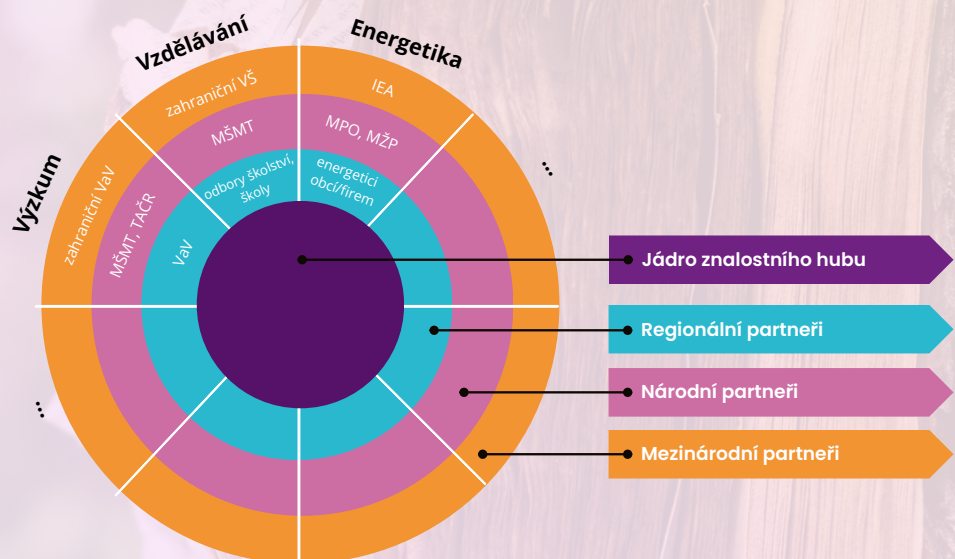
Vzdělávání

Energetika

Výzkum

zahraniční VŠ

IEA

MŠMT

MPO, MŽP

odbory školství, školy

energetici obcí/firem

zahraniční VaV

MŠMT, TAČR

VaV

...

...

Jádro znalostního hubu

Regionální partneři

Národní partneři

Mezinárodní partneři